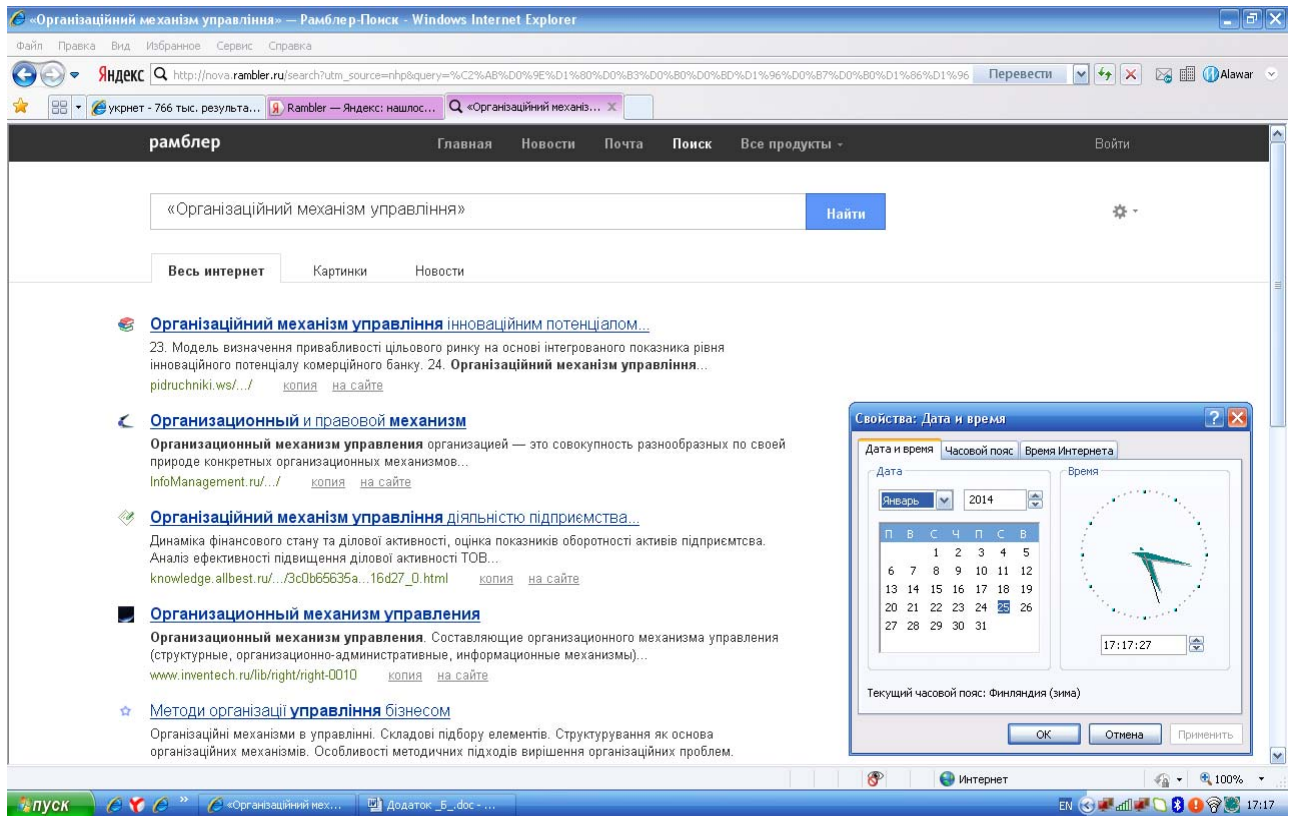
«Організаційний механізм управління» — Рамблер-Поиск - Windows Internet Explorer

Файл Правка Вид Избранное Сервис Справка

Яндекс http://nova.rambler.ru/search?utm_source=nhp&query=%C2%AB%D0%9E%D1%80%D0%B3%D0%B0%D0%BD%D1%96%D0%B7%D0%B0%D1%86%D1%96 Перевести Alawar

укрнет - 766 тыс. результа... Rambler — Яндекс: нашлос... «Організаційний механіз...

рамблер Главная Новости Почта Поиск Все продукты Войти

«Організаційний механізм управління» Найти

Весь интернет Картинки Новости

Організаційний механізм управління інноваційним потенціалом...
23. Модель визначення привабливості цільового ринку на основі інтегрованого показника рівня інноваційного потенціалу комерційного банку. 24. Організаційний механізм управління...
pidruchniki.ws/.../ копия на сайте

Организационный и правовой механизм
Организационный механизм управления организацией — это совокупность разнообразных по своей природе конкретных организационных механизмов...
InfoManagement.ru/.../ копия на сайте

Організаційний механізм управління діяльністю підприємства...
Динаміка фінансового стану та ділової активності, оцінка показників оборотності активів підприємтсва. Аналіз ефективності підвищення ділової активності ТОВ...
knowledge.allbest.ru/.../3c0b65635a...16d27_0.html копия на сайте

Организационный механизм управления
Организационный механизм управления. Составляющие организационного механизма управления (структурные, организационно-административные, информационные механизмы)...
www.inventech.ru/lib/right/right-0010 копия на сайте

Методи організації управління бізнесом
Організаційні механізми в управлінні. Складові підбору елементів. Структурування як основа організаційних механізмів. Особливості методичних підходів вирішення організаційних проблем.

Свойства: Дата и время
Дата и время Часовой пояс Время Интернета
Дата
Январь 2014
| П | В | С | Ч | П | С | В |
|---|---|---|---|---|---|---|
| | | 1 | 2 | 3 | 4 | 5 |
| 6 | 7 | 8 | 9 | 10 | 11 | 12 |
| 13 | 14 | 15 | 16 | 17 | 18 | 19 |
| 20 | 21 | 22 | 23 | 24 | 25 | 26 |
| 27 | 28 | 29 | 30 | 31 | | |
Время
17:17:27
Текущий часовой пояс: Финляндия (зима)
ОК Отмена Применить

Интернет 100%

пуск «Організаційний мех... Додаток _Б_.doc - ... EN 17:17